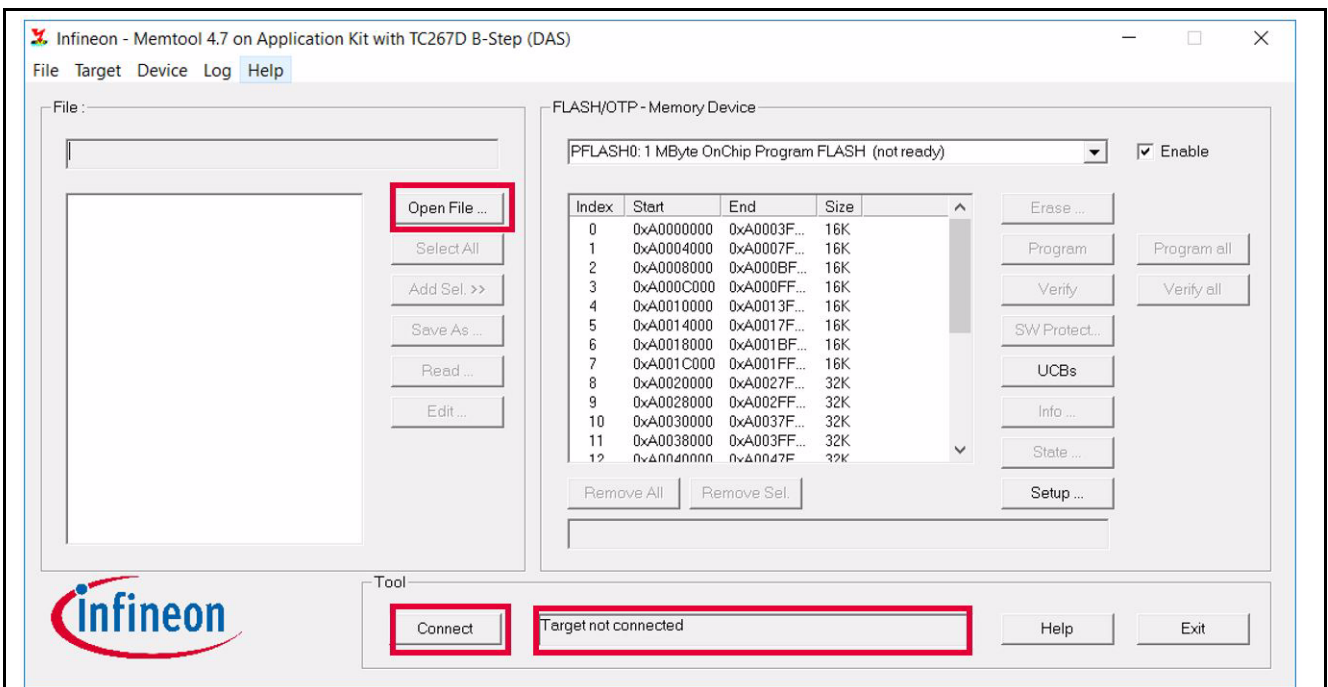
Infineon - Memtool 4.7 on Application Kit with TC267D B-Step (DAS)

File Target Device Log Help

File :

Open File ...

Select All

Add Sel. >>

Save As ...

Read ...

Edit ...

FLASH/OTP - Memory Device

PFLASH0: 1 MByte OnChip Program FLASH (not ready)

Enable

| Index | Start | End | Size |
|---|---|---|---|
| 0 | 0xA0000000 | 0xA0003F... | 16K |
| 1 | 0xA0004000 | 0xA0007F... | 16K |
| 2 | 0xA0008000 | 0xA000BF... | 16K |
| 3 | 0xA000C000 | 0xA000FF... | 16K |
| 4 | 0xA0010000 | 0xA0013F... | 16K |
| 5 | 0xA0014000 | 0xA0017F... | 16K |
| 6 | 0xA0018000 | 0xA001BF... | 16K |
| 7 | 0xA001C000 | 0xA001FF... | 16K |
| 8 | 0xA0020000 | 0xA0027F... | 32K |
| 9 | 0xA0028000 | 0xA002FF... | 32K |
| 10 | 0xA0030000 | 0xA0037F... | 32K |
| 11 | 0xA0038000 | 0xA003FF... | 32K |
| 12 | 0xA0040000 | 0xA0047F... | 32K |

Erase ...

Program

Program all

Verify

Verify all

SW Protect...

UCBs

Info ...

State ...

Remove All

Remove Sel.

Setup ...

infineon

Tool

Connect

Target not connected

Help

Exit